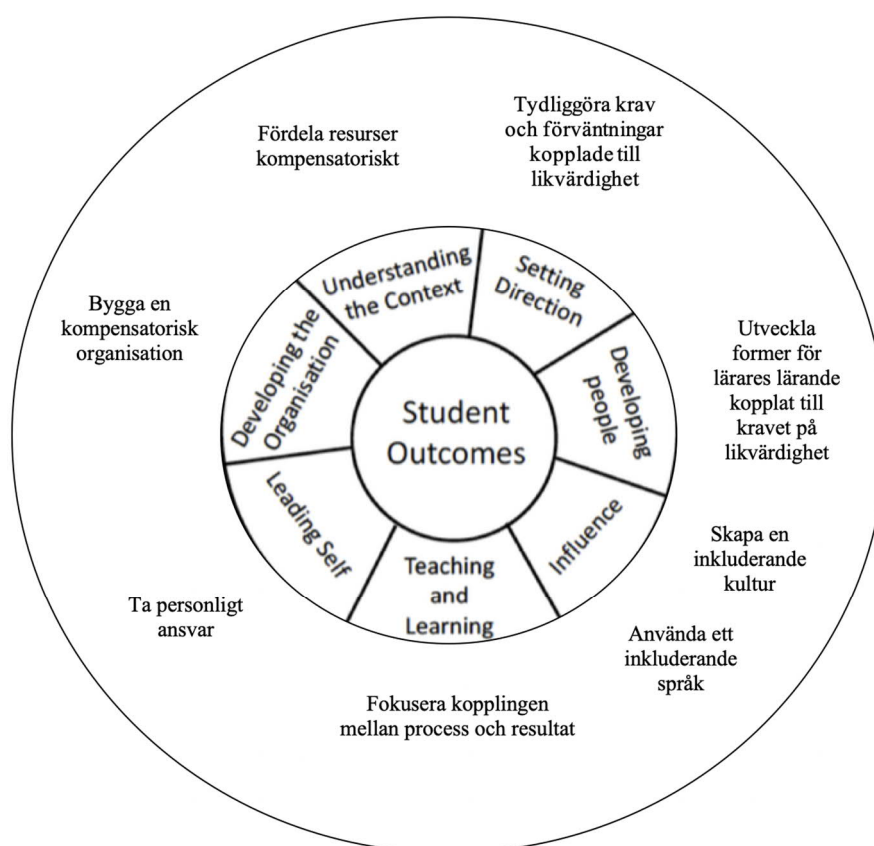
Fördela resurser kompensatoriskt

Tydliggöra krav och förväntningar kopplade till likvärdighet

Bygga en kompensatorisk organisation

Understanding the Context

Setting Direction

Developing the Organisation

Student Outcomes

Developing people

Utveckla former för lärares lärande kopplat till kravet på likvärdighet

Leading Self

Teaching and Learning

Influence

Skapa en inkluderande kultur

Ta personligt ansvar

Använda ett inkluderande språk

Fokusera kopplingen mellan process och resultat